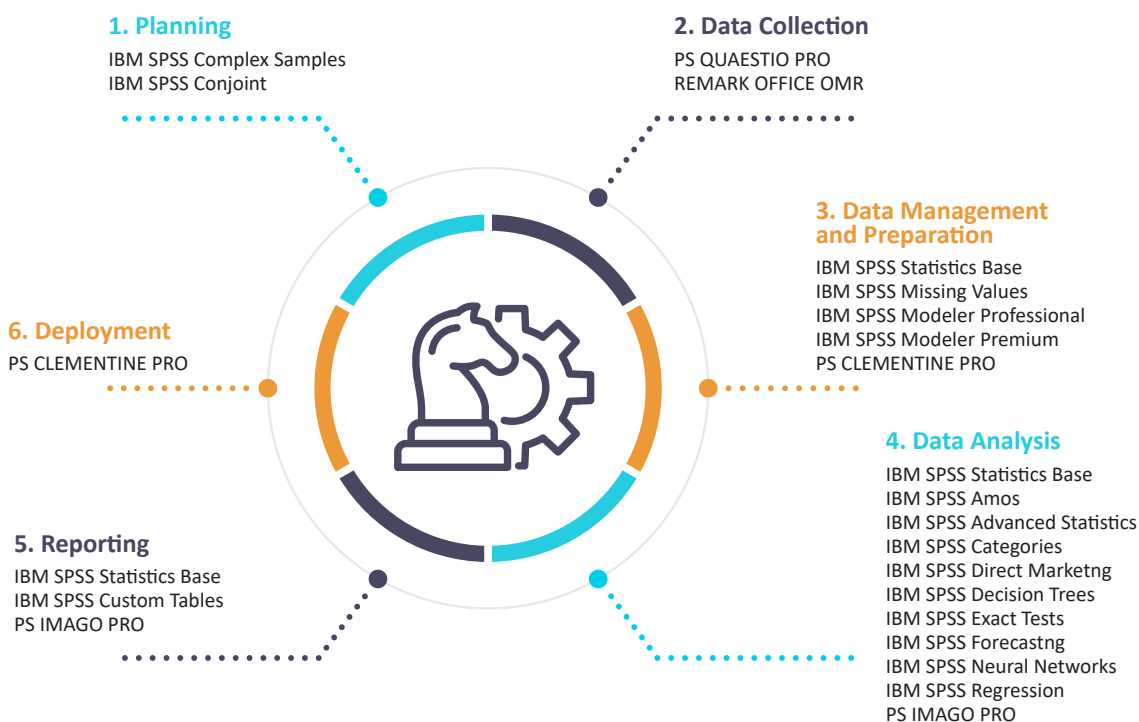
1. Planning
IBM SPSS Complex Samples
IBM SPSS Conjoint

2. Data Collection
PS QUAESTIO PRO
REMARK OFFICE OMR

3. Data Management and Preparation
IBM SPSS Statistics Base
IBM SPSS Missing Values
IBM SPSS Modeler Professional
IBM SPSS Modeler Premium
PS CLEMENTINE PRO

6. Deployment
PS CLEMENTINE PRO

4. Data Analysis
IBM SPSS Statistics Base
IBM SPSS Amos
IBM SPSS Advanced Statistics
IBM SPSS Categories
IBM SPSS Direct Marketng
IBM SPSS Decision Trees
IBM SPSS Exact Tests
IBM SPSS Forecastng
IBM SPSS Neural Networks
IBM SPSS Regression
PS IMAGO PRO

5. Reporting
IBM SPSS Statistics Base
IBM SPSS Custom Tables
PS IMAGO PRO